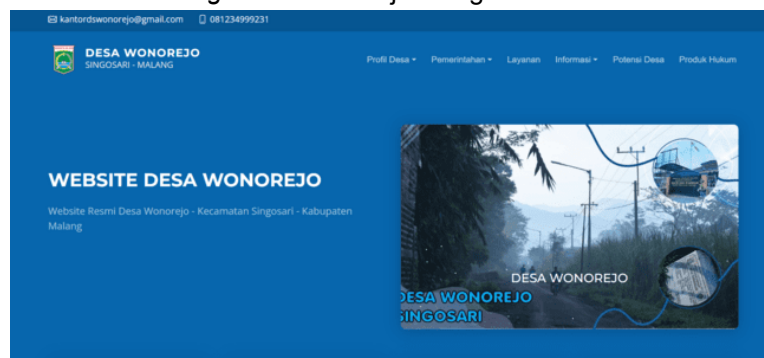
kantordswonorejo@gmail.com 081234999231

DESA WONOREJO
SINGOSARI - MALANG

Profil Desa ▾ Pemerintahan ▾ Layanan Informasi ▾ Potensi Desa Produk Hukum

WEBSITE DESA WONOREJO

Website Resmi Desa Wonorejo - Kecamatan Singosari - Kabupaten Malang

DESA WONOREJO

DESA WONOREJO
SINGOSARI